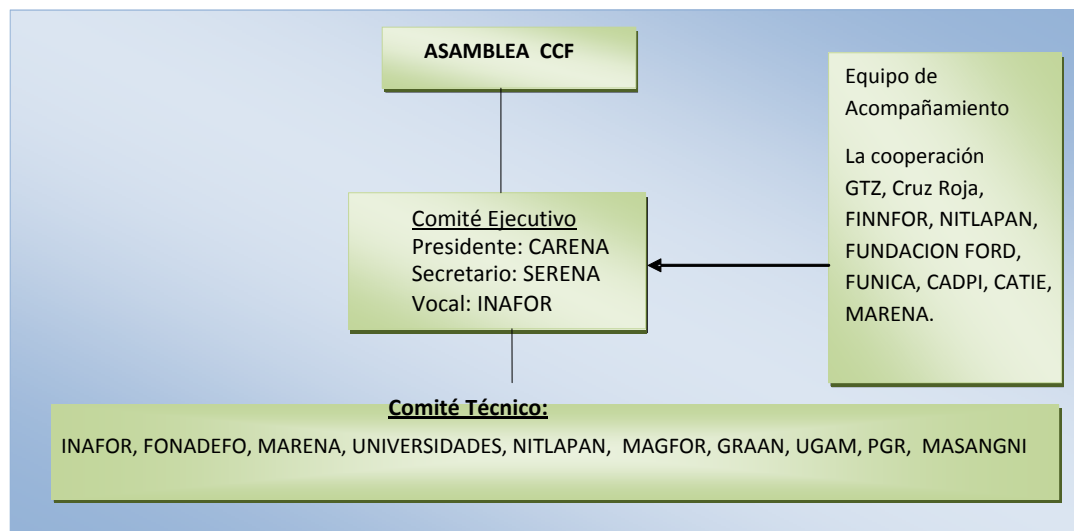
ASAMBLEA CCF

Comité Ejecutivo
Presidente: CARENA
Secretario: SERENA
Vocal: INAFOR

Equipo de Acompañamiento

La cooperación GTZ, Cruz Roja, FINNFOR, NITLAPAN, FUNDACION FORD, FUNICA, CADPI, CATIE, MARENA.

Comité Técnico:

INAFOR, FONADEFO, MARENA, UNIVERSIDADES, NITLAPAN, MAGFOR, GRAAN, UGAM, PGR, MASANGNI